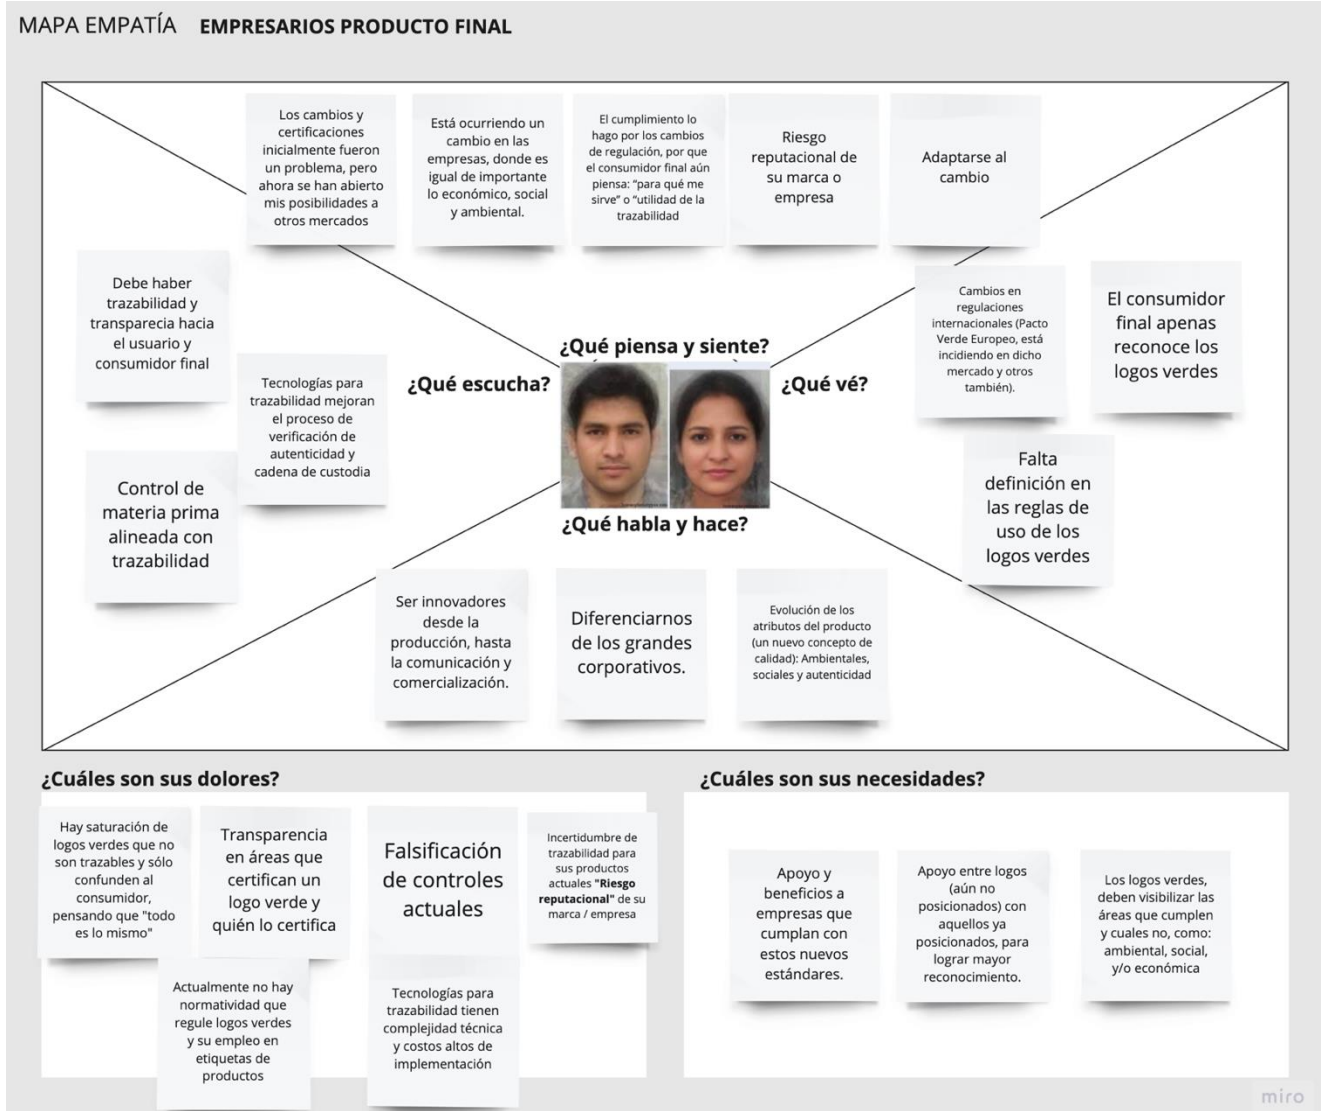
MAPA EMPATÍA **EMPRESARIOS PRODUCTO FINAL**

Los cambios y certificaciones inicialmente fueron un problema, pero ahora se han abierto mis posibilidades a otros mercados

Está ocurriendo un cambio en las empresas, donde es igual de importante lo económico, social y ambiental.

El cumplimiento lo hago por los cambios de regulación, por que el consumidor final aún piensa: "para qué me sirve" o "utilidad de la trazabilidad

Riesgo reputacional de su marca o empresa

Adaptarse al cambio

Debe haber trazabilidad y transparecia hacia el usuario y consumidor final

Tecnologías para trazabilidad mejoran el proceso de verificación de autenticidad y cadena de custodia

Control de materia prima alineada con trazabilidad

¿Qué piensa y siente?

¿Qué escucha?

¿Qué vé?

¿Qué habla y hace?

Cambios en regulaciones internacionales (Pacto Verde Europeo, está incidiendo en dicho mercado y otros también).

El consumidor final apenas reconoce los logos verdes

Falta definición en las reglas de uso de los logos verdes

Ser innovadores desde la producción, hasta la comunicación y comercialización.

Diferenciarnos de los grandes corporativos.

Evolución de los atributos del producto (un nuevo concepto de calidad): Ambientales, sociales y autenticidad

¿Cuáles son sus dolores?

Hay saturación de logos verdes que no son trazables y sólo confunden al consumidor, pensando que "todo es lo mismo"

Transparencia en áreas que certifican un logo verde y quién lo certifica

Falsificación de controles actuales

Incertidumbre de trazabilidad para sus productos actuales **"Riesgo reputacional"** de su marca / empresa

Actualmente no hay normatividad que regule logos verdes y su empleo en etiquetas de productos

Tecnologías para trazabilidad tienen complejidad técnica y costos altos de implementación

¿Cuáles son sus necesidades?

Apoyo y beneficios a empresas que cumplan con estos nuevos estándares.

Apoyo entre logos (aún no posicionados) con aquellos ya posicionados, para lograr mayor reconocimiento.

Los logos verdes, deben visibilizar las áreas que cumplen y cuales no, como: ambiental, social, y/o económica

miro